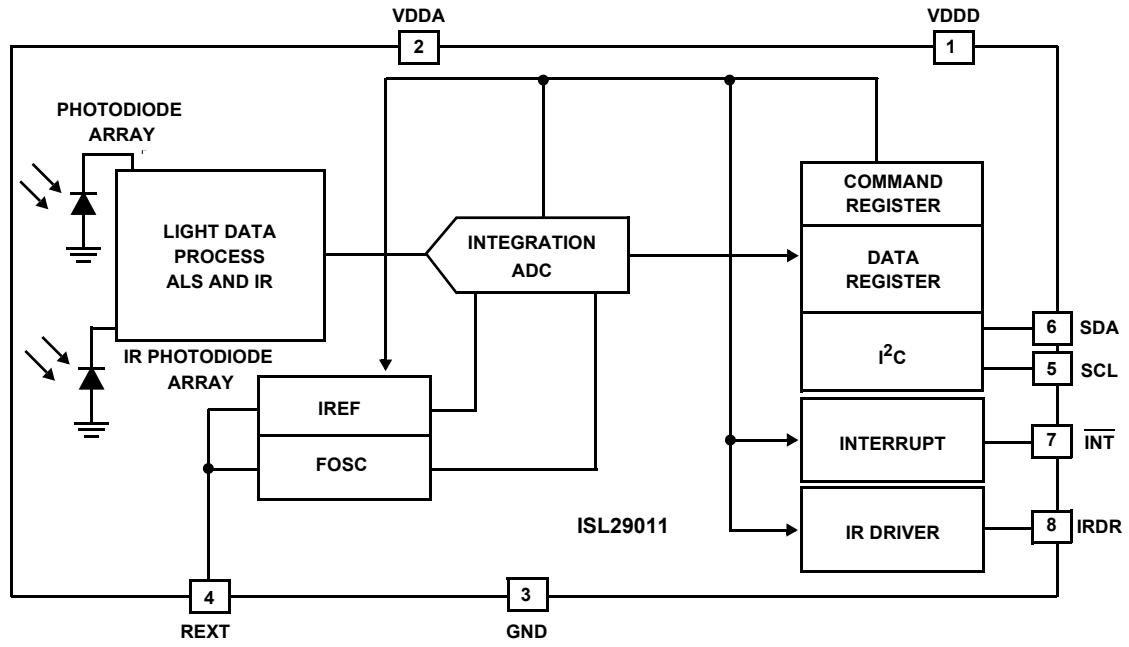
VDDA
2
VDDD
1
PHOTODIODE ARRAY
LIGHT DATA PROCESS ALS AND IR
INTEGRATION ADC
COMMAND REGISTER
DATA REGISTER
$I^2C$
6 SDA
5 SCL
IR PHOTODIODE ARRAY
IREF
FOSC
INTERRUPT
7 $\overline{INT}$
IR DRIVER
8 IRDR
ISL29011
4
REXT
3
GND